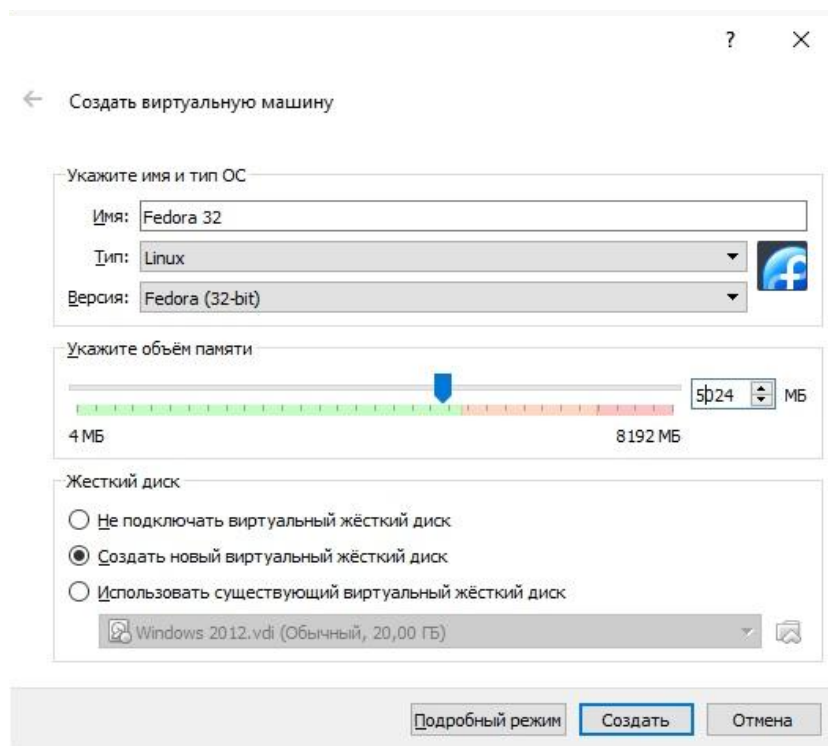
?
×

←
Создать виртуальную машину

Укажите имя и тип ОС

Имя: Fedora 32

Тип: Linux

Версия: Fedora (32-bit)

Укажите объём памяти

5024 МБ

4 МБ
8192 МБ

Жесткий диск

Не подключать виртуальный жёсткий диск

Создать новый виртуальный жёсткий диск

Использовать существующий виртуальный жёсткий диск

Windows 2012.vdi (Обычный, 20,00 ГБ)

Подробный режим
Создать
Отмена